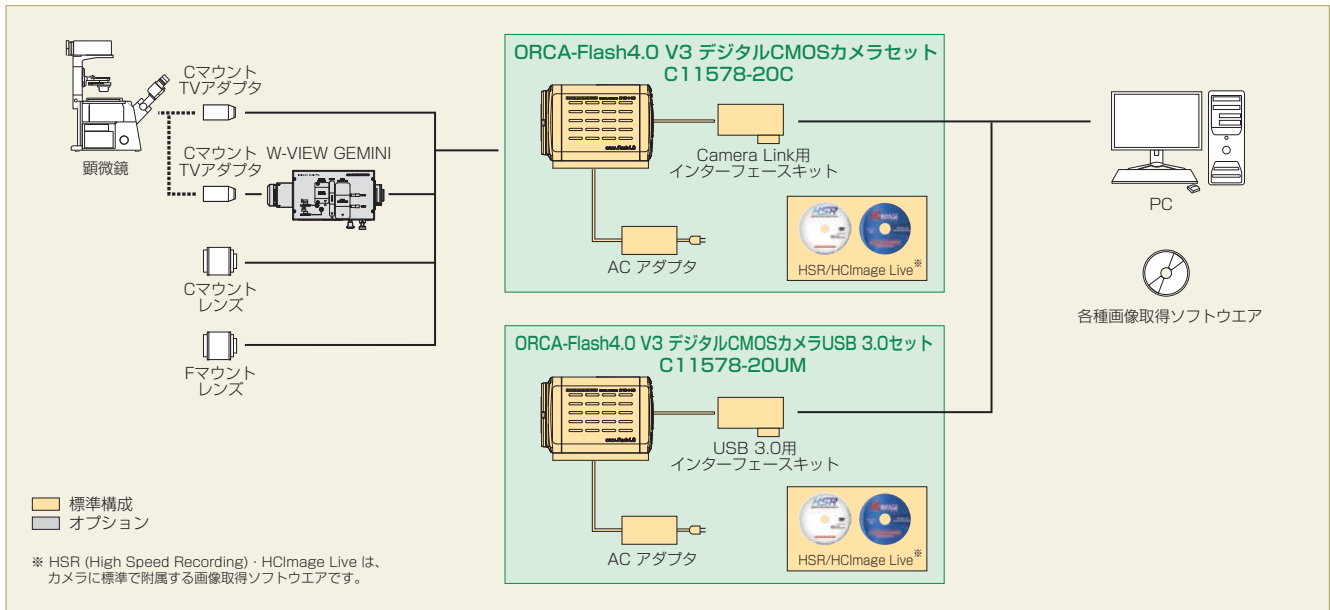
顕微鏡

Cマウント TVアダプタ

Cマウント TVアダプタ

W-VIEW GEMINI

Cマウント レンズ

Fマウント レンズ

ORCA-Flash4.0 V3 デジタルCMOSカメラセット
C11578-20C

Camera Link用 インターフェースキット

AC アダプタ

HSR/HCImage Live※

ORCA-Flash4.0 V3 デジタルCMOSカメラUSB 3.0セット
C11578-20UM

USB 3.0用 インターフェースキット

AC アダプタ

HSR/HCImage Live※

PC

各種画像取得ソフトウエア

標準構成
オプション

※ HSR (High Speed Recording)・HCImage Live は、カメラに標準で附属する画像取得ソフトウエアです。